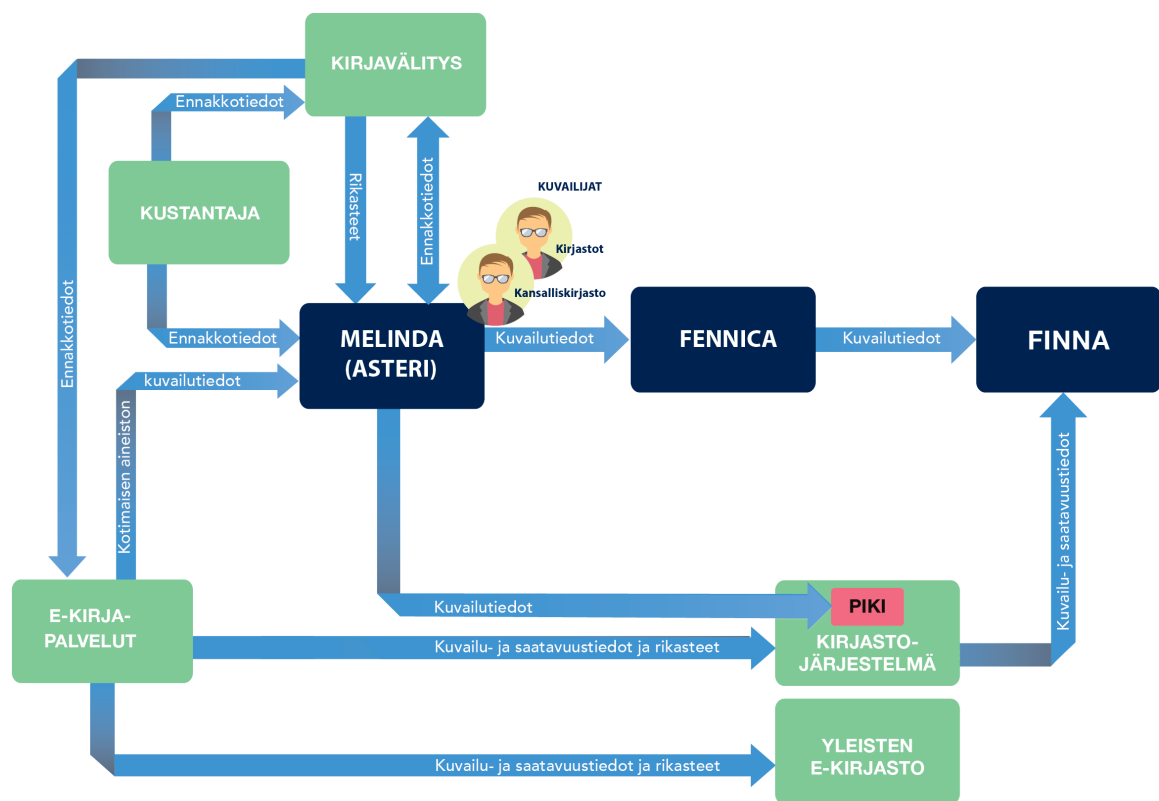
KIRJAVÄLITYS

Ennakkotiedot

KUSTANTAJA

Rikasteet

Ennakkotiedot

KUVAILIJAT

Kirjastot

Kansalliskirjasto

Ennakkotiedot

Ennakkotiedot

MELINDA (ASTERI)

Kuvailutiedot

FENNICA

Kuvailutiedot

FINNA

kuvailutiedot

Kotimaisen aineiston

Kuvailu- ja saatavuustiedot

E-KIRJA-PALVELUT

Kuvailutiedot

PIKI

KIRJASTO-JÄRJESTELMÄ

Kuvailu- ja saatavuustiedot ja rikasteet

Kuvailu- ja saatavuustiedot ja rikasteet

YLEISTEN E-KIRJASTO